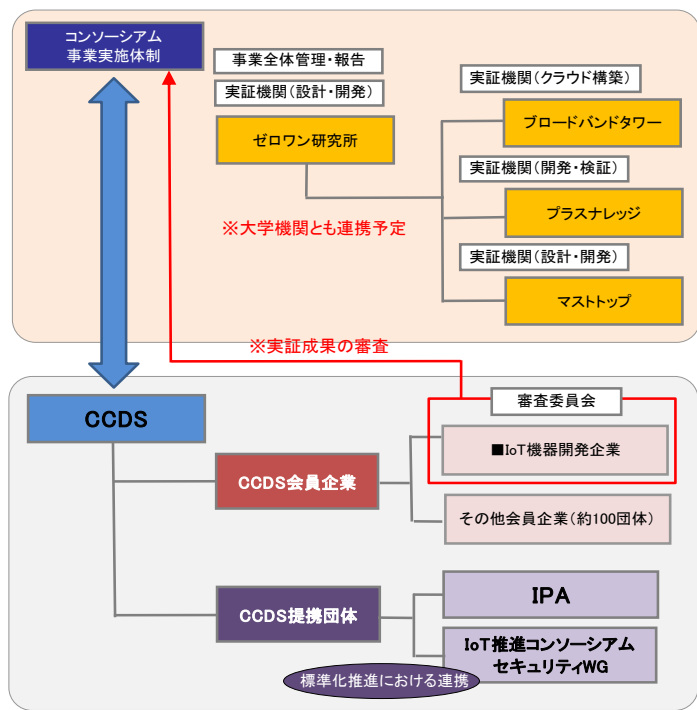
コンソーシアム
事業実施体制

事業全体管理・報告

実証機関（設計・開発）

ゼロワン研究所

実証機関（クラウド構築）

ブロードバンドタワー

実証機関（開発・検証）

プラスナレッジ

実証機関（設計・開発）

マストトップ

※大学機関とも連携予定

※実証成果の審査

CCDS

審査委員会

■IoT機器開発企業

CCDS会員企業

その他会員企業（約100団体）

IPA

CCDS提携団体

IoT推進コンソーシアム
セキュリティWG

標準化推進における連携